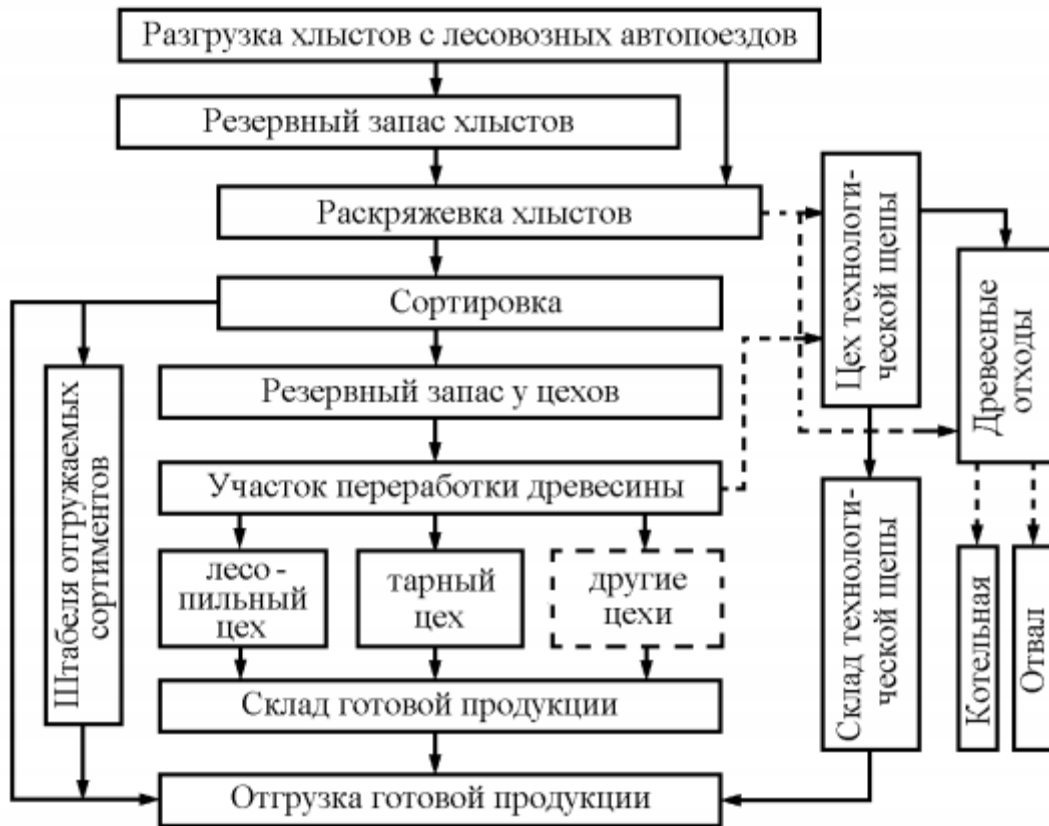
Разгрузка хлыстов с лесовозных автопоездов

Резервный запас хлыстов

Раскряжевка хлыстов

Сортировка

Резервный запас у цехов

Участок переработки древесины

лесопильный цех

тарный цех

другие цехи

Склад готовой продукции

Отгрузка готовой продукции

Штабеля отгружаемых сортиментов

Цех технологической щепы

Склад технологической щепы

Древесные отходы

Котельная

Отвал